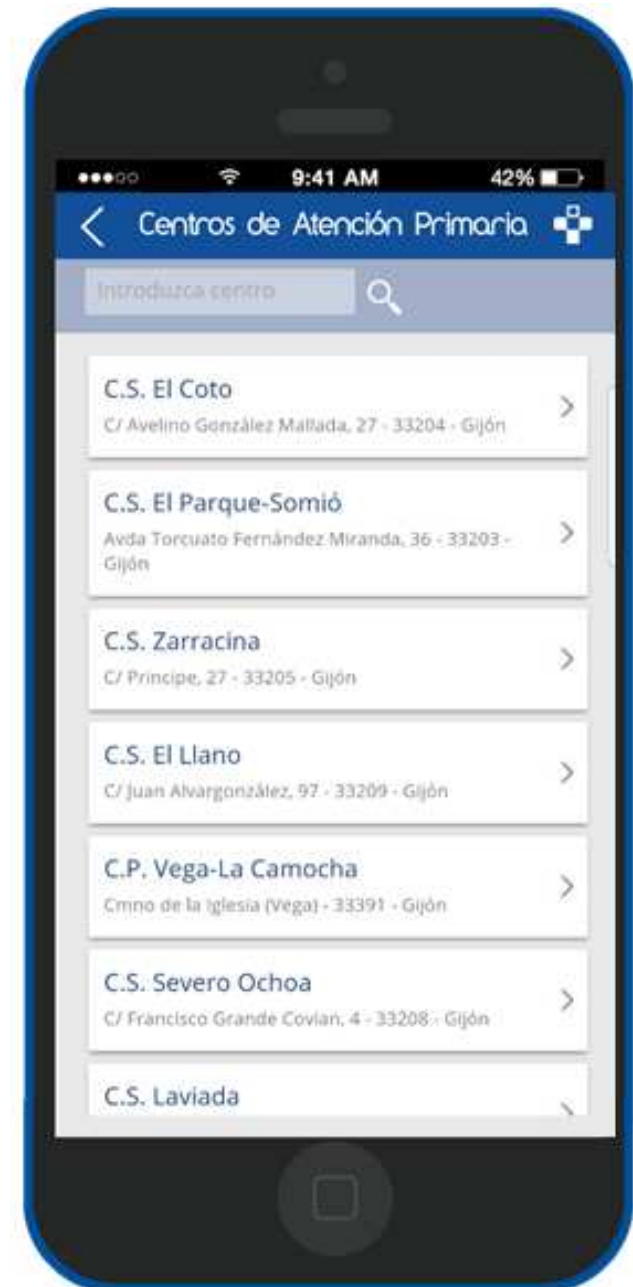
●●●○○ 9:41 AM 42%

Centros de Atención Primaria

Introduzca centro

C.S. El Coto
C/ Avelino González Mallada, 27 - 33204 - Gijón

C.S. El Parque-Somió
Avda Torcuato Fernández Miranda, 36 - 33203 - Gijón

C.S. Zarracina
C/ Principe, 27 - 33205 - Gijón

C.S. El Llano
C/ Juan Alvargonzález, 97 - 33209 - Gijón

C.P. Vega-La Camocha
Cmno de la Iglesia (Vega) - 33391 - Gijón

C.S. Severo Ochoa
C/ Francisco Grande Covian, 4 - 33208 - Gijón

C.S. Laviada